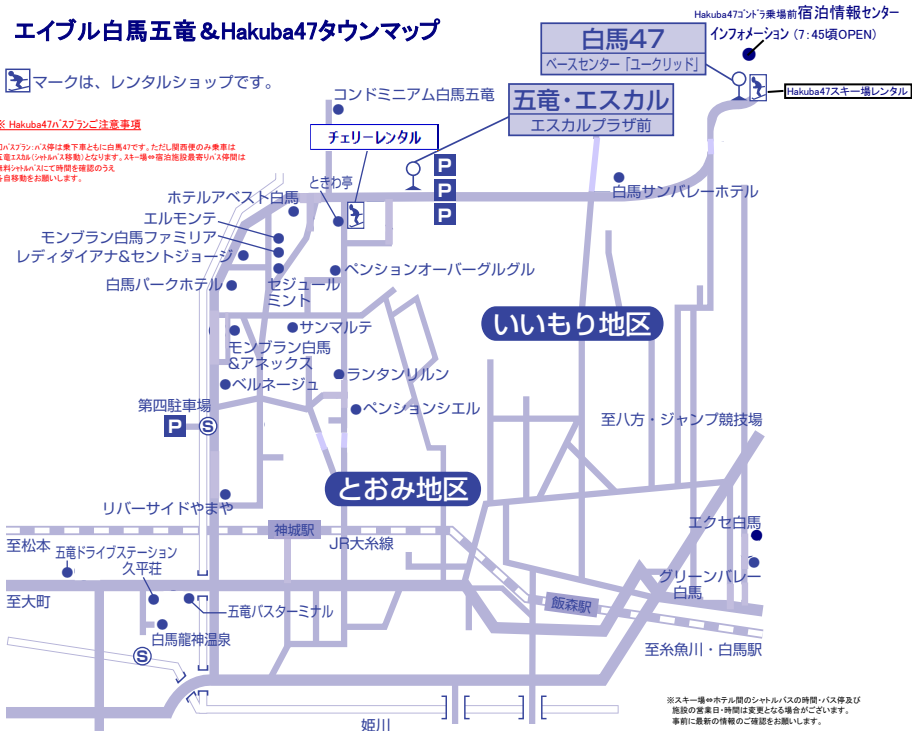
エイブル白馬五竜＆Hakuba47タウンマップ

マークは、レンタルショップです。

※ Hakuba47パスプランご注意事項

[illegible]パスプラン:バス停は乗下車ともに白馬47です。ただし関西便のみ乗車は五竜エスカル(シャトルバス移動)となります。スキー場⇔宿泊施設最寄りバス停間は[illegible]料シャトルバスにて時間を確認のうえ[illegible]自移動をお願いします。

Hakuba47ゴンドラ乗場前宿泊情報センター
インフォメーション（7：45頃OPEN）

白馬47
ベースセンター「ユークリッド」

Hakuba47スキー場レンタル

コンドミニアム白馬五竜

五竜・エスカル
エスカルプラザ前

チェリーレンタル

ときわ亭

P
P
P

白馬サンバレーホテル

ホテルアベスト白馬
エルモンテ
モンブラン白馬ファミリア
レディダイアナ&セントジョージ
白馬パークホテル
セジュール
ミント
ペンションオーバーグルグル
サンマルテ
モンブラン白馬
&アネックス
ベルネージュ
ランタンリルン
ペンションシエル

いいもり地区

第四駐車場
P S

至八方・ジャンプ競技場

とおみ地区

リバーサイドやまや

神城駅
JR大糸線

エクセ白馬

至松本
五竜ドライブステーション
久平荘

グリーンバレー
白馬

至大町
五竜バスターミナル
白馬龍神温泉

飯森駅

S

至糸魚川・白馬駅

※スキー場⇔ホテル間のシャトルバスの時間・バス停及び施設の営業日・時間は変更となる場合がございます。事前に最新の情報のご確認をお願いします。

姫川